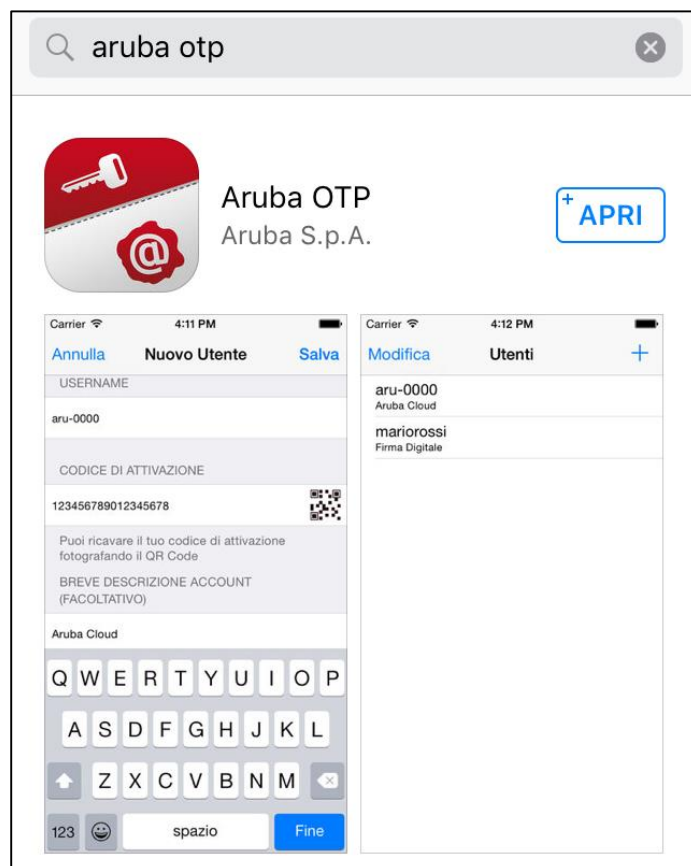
aruba otp

Aruba OTP
Aruba S.p.A.

APRI

Carrier 4:11 PM
Annulla Nuovo Utente Salva
USERNAME
aru-0000
CODICE DI ATTIVAZIONE
123456789012345678
Puoi ricavare il tuo codice di attivazione fotografando il QR Code
BREVE DESCRIZIONE ACCOUNT (FACOLTATIVO)
Aruba Cloud

Q W E R T Y U I O P
A S D F G H J K L
Z X C V B N M
123 spazio Fine

Carrier 4:12 PM
Modifica Utenti +
aru-0000
Aruba Cloud
mariorossi
Firma Digitale